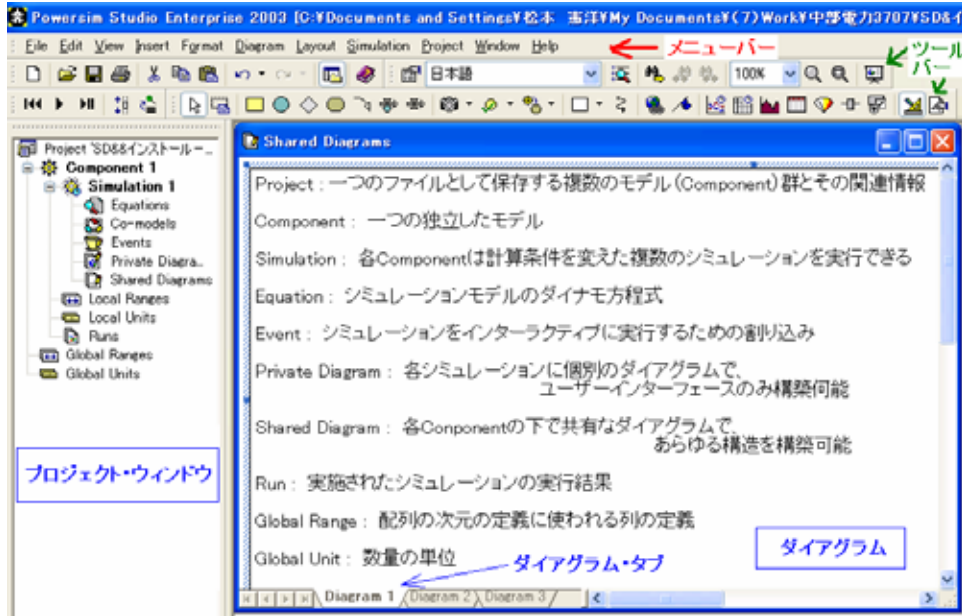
Powersim Studio Enterprise 2003 [C:¥Documents and Settings¥松本 憲洋¥My Documents¥(7)Work¥中部電力3707¥SD&イ

File Edit View Insert Format Diagram Layout Simulation Project Window Help

メニューバー

ツールバー

日本語

100%

Project 'SD&&インストールー...
Component 1
Simulation 1
Equations
Co-models
Events
Private Diagra...
Shared Diagrams
Local Ranges
Local Units
Runs
Global Ranges
Global Units

プロジェクト・ウィンドウ

Shared Diagrams

Project : 一つのファイルとして保存する複数のモデル(Component)群とその関連情報

Component : 一つの独立したモデル

Simulation : 各Componentは計算条件を変えた複数のシミュレーションを実行できる

Equation : シミュレーションモデルのダイナモ方程式

Event : シミュレーションをインターラクティブに実行するための割り込み

Private Diagram : 各シミュレーションに個別のダイアグラムで、ユーザーインターフェースのみ構築可能

Shared Diagram : 各Conponentの下で共有なダイアグラムで、あらゆる構造を構築可能

Run : 実施されたシミュレーションの実行結果

Global Range : 配列の次元の定義に使われる列の定義

Global Unit : 数量の単位

ダイアグラム・タブ

ダイアグラム

Diagram 1 Diagram 2 Diagram 3